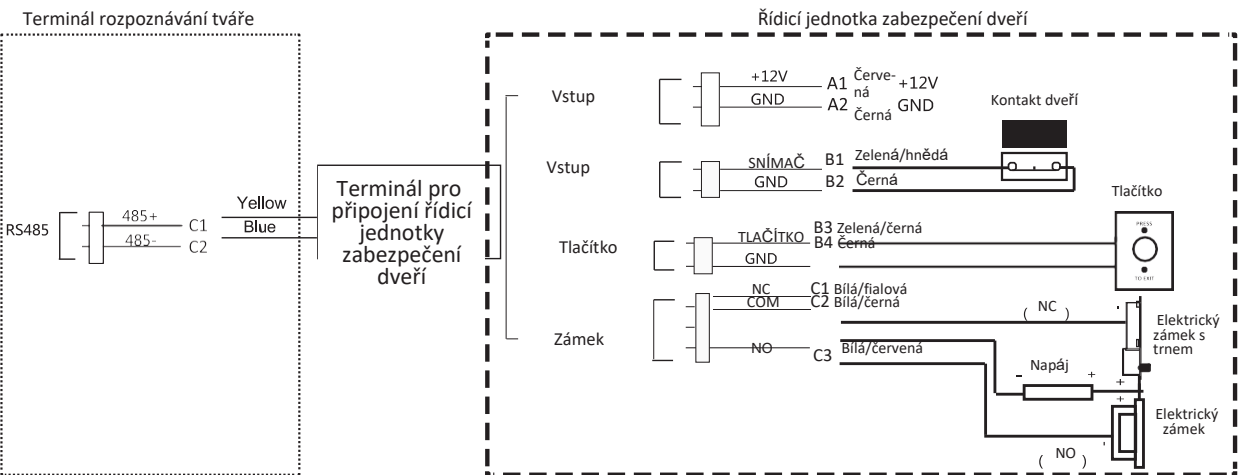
Terminál rozpoznávání tváře

Řídicí jednotka zabezpečení dveří

RS485

485+ C1
485- C2

Yellow
Blue

Terminál pro připojení řídicí jednotky zabezpečení dveří

Vstup
+12V A1 Červená +12V
GND A2 Černá GND

Kontakt dveří

Vstup
SNÍMAČ B1 Zelená/hnědá
GND B2 Černá

Tlačítko

Tlačítko
TLAČÍTKO B3 Zelená/černá
B4 Černá
GND

PRESS
TO EXIT

Zámek
NC C1 Bílá/fialová
COM C2 Bílá/černá
NO C3 Bílá/červená

( NC )
Elektrický zámek s trnem

Napáj
-
+
+
-

Elektrický zámek

( NO )